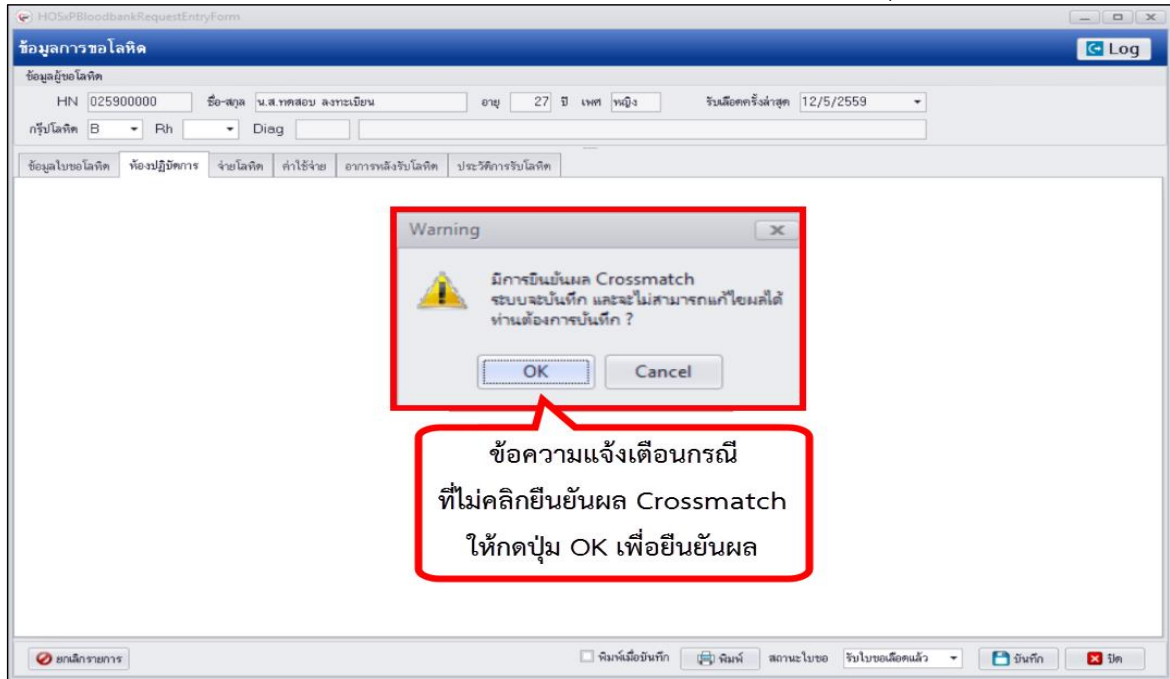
HOSxPBloodbankRequestEntryForm

ข้อมูลการขอโลหิต

Log

ข้อมูลผู้ขอโลหิต

HN 025900000 ชื่อ-สกุล น.ส.ทดสอบ ลงทะเบียน อายุ 27 ปี เพศ หญิง รับเลือดครั้งล่าสุด 12/5/2559

กรุ๊ปโลหิต B Rh Diag

ข้อมูลใบขอโลหิต ห้องปฏิบัติการ จ่ายโลหิต ค่าใช้จ่าย อาการหลังรับโลหิต ประวัติการรับโลหิต

Warning

มีการยืนยันผล Crossmatch
ระบบจะบันทึก และจะไม่สามารถแก้ไขผลได้
ท่านต้องการบันทึก ?

OK Cancel

ข้อความแจ้งเตือนกรณี
ที่ไม่คลิกยืนยันผล Crossmatch
ให้กดปุ่ม OK เพื่อยืนยันผล

ยกเลิกรายการ

พิมพ์เมื่อบันทึก พิมพ์ สถานะใบขอ รับใบขอเลือดแล้ว บันทึก ปิด